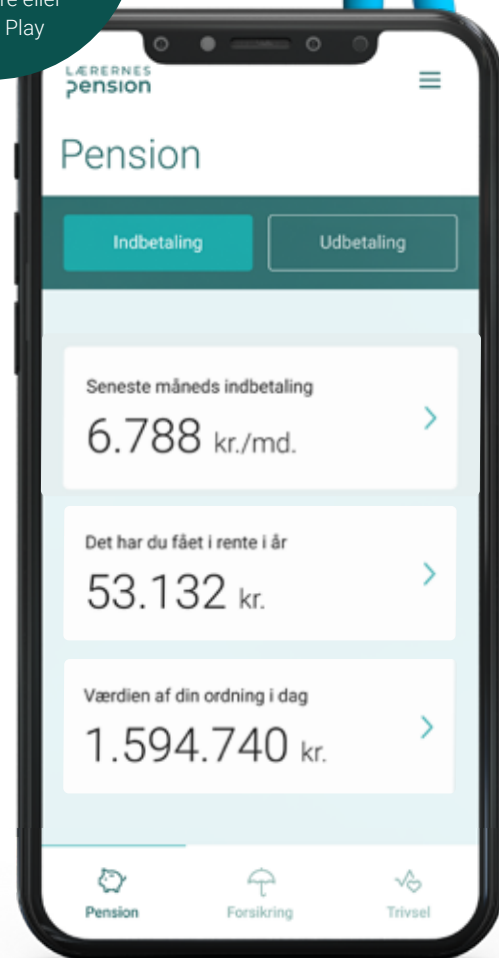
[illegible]re eller
Play

LÆRERNES
pension

Pension

Indbetaling

Udbetaling

Seneste måneds indbetaling
6.788 kr./md.

Det har du fået i rente i år
53.132 kr.

Værdien af din ordning i dag
1.594.740 kr.

Pension
Forsikring
Trivsel